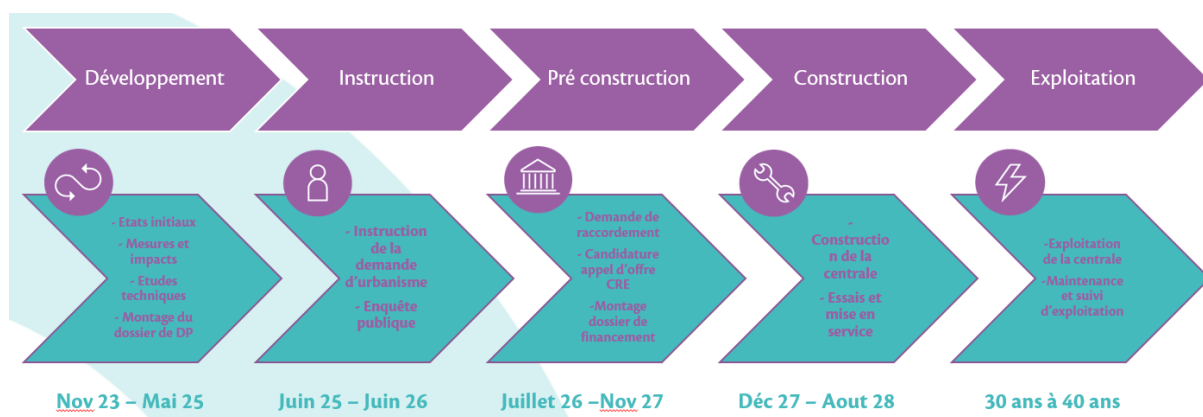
Développement

Instruction

Pré construction

Construction

Exploitation

- Etats initiaux
- Mesures et impacts
- Etudes techniques
- Montage du dossier de DP

- Instruction de la demande d'urbanisme
- Enquête publique

- Demande de raccordement
- Candidature appel d'offre CRE
-Montage dossier de financement

- Construction de la centrale
- Essais et mise en service

-Exploitation de la centrale
-Maintenance et suivi d'exploitation

Nov 23 – Mai 25

Juin 25 – Juin 26

Juillet 26 –Nov 27

Déc 27 – Aout 28

30 ans à 40 ans